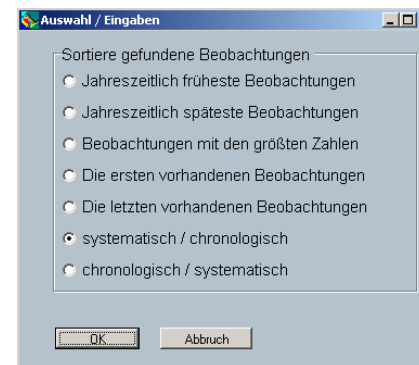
Auswahl / Eingaben

Sortiere gefundene Beobachtungen

Jahreszeitlich früheste Beobachtungen

Jahreszeitlich späteste Beobachtungen

Beobachtungen mit den größten Zahlen

Die ersten vorhandenen Beobachtungen

Die letzten vorhandenen Beobachtungen

systematisch / chronologisch

chronologisch / systematisch

OK

Abbruch